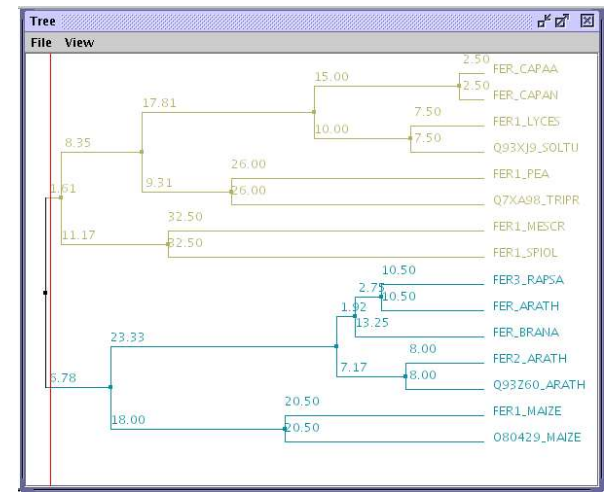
Tree

File View

2.50
15.00
2.50 FER_CAPAA
17.81
FER_CAPAN
7.50
10.00
7.50 FER1_LYCES
8.35
Q93XJ9_SOLTU
26.00
1.61
9.31
26.00 FER1_PEA
Q7XA98_TRIPR
32.50
11.17
32.50 FER1_MESCR
FER1_SPIOL
10.50
2.75
10.50 FER3_RAPSA
1.92
FER_ARATH
23.33
13.25 FER_BRANA
8.00
7.17
8.00 FER2_ARATH
6.78
Q93Z60_ARATH
20.50
18.00
20.50 FER1_MAIZE
O80429_MAIZE